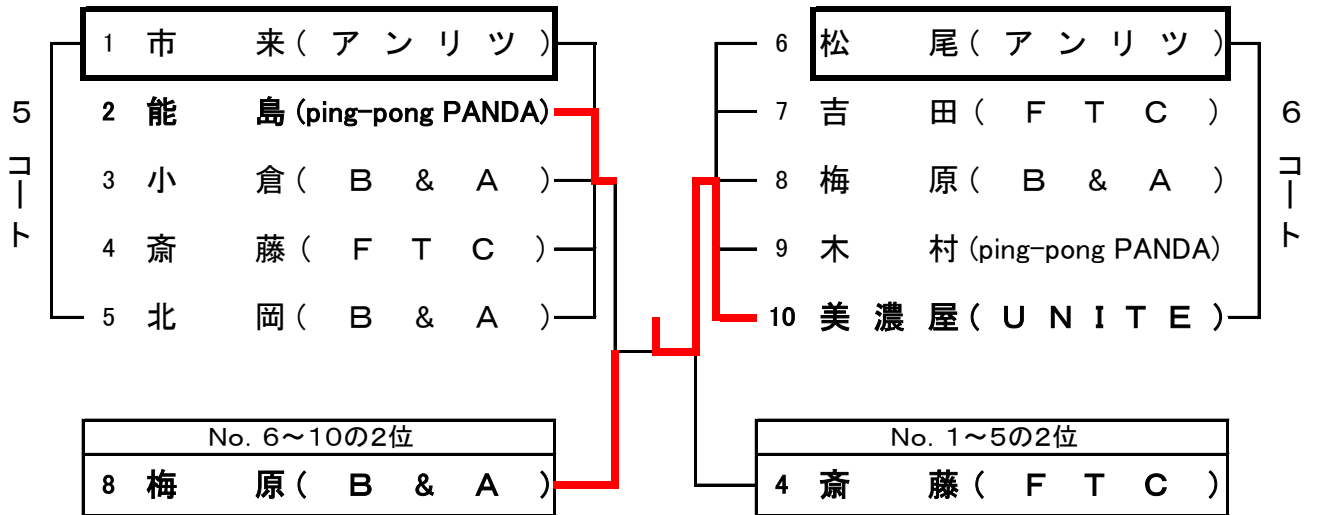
5コート

1 市 来（アンリツ）
2 能 島 (ping-pong PANDA)
3 小 倉（B & A）
4 斎 藤（F T C）
5 北 岡（B & A）

6 松 尾（アンリツ）
7 吉 田（F T C）
8 梅 原（B & A）
9 木 村 (ping-pong PANDA)
10 美濃屋（U N I T E）

6コート

No. 6～10の2位
8 梅 原（B & A）

No. 1～5の2位
4 斎 藤（F T C）